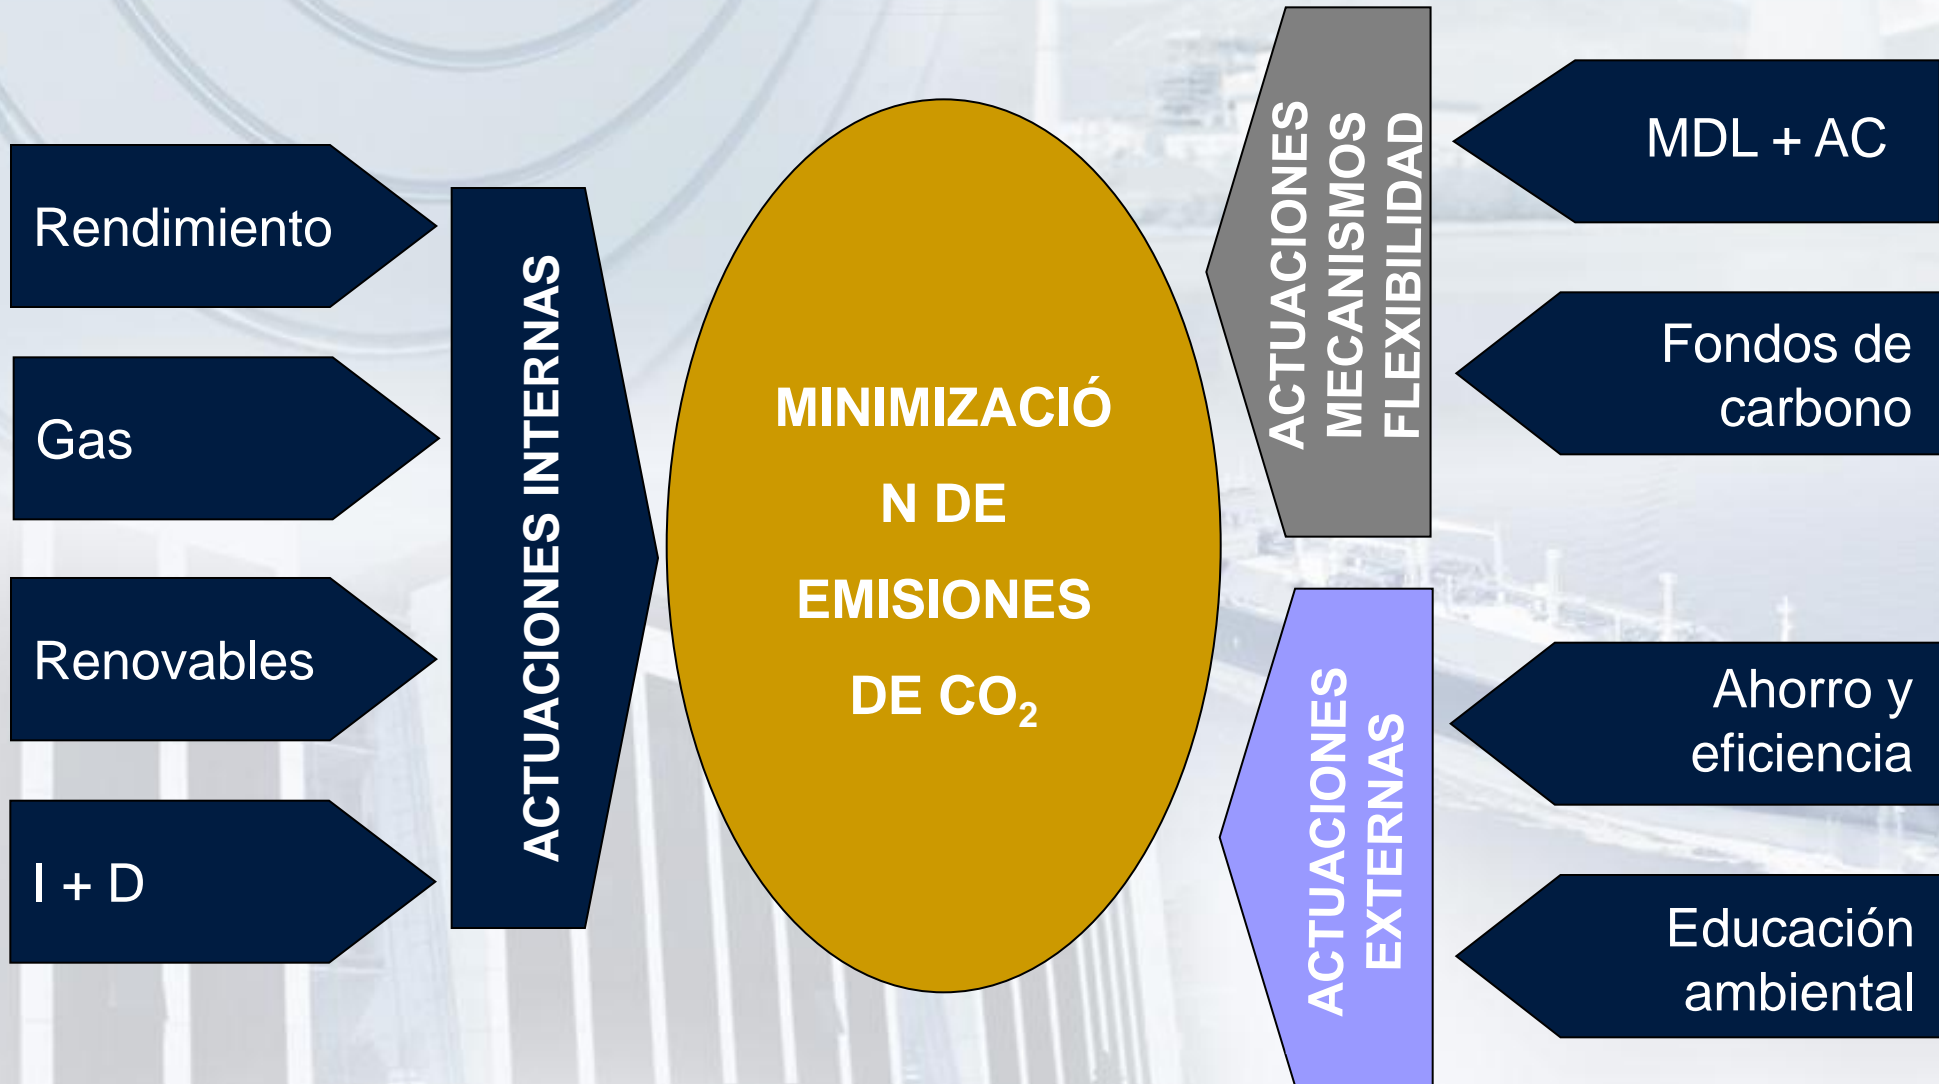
Rendimiento

Gas

Renovables

I + D

ACTUACIONES INTERNAS

MINIMIZACIÓ
N DE
EMISIONES
DE $CO_2$

ACTUACIONES MECANISMOS FLEXIBILIDAD

MDL + AC

Fondos de carbono

ACTUACIONES EXTERNAS

Ahorro y eficiencia

Educación ambiental